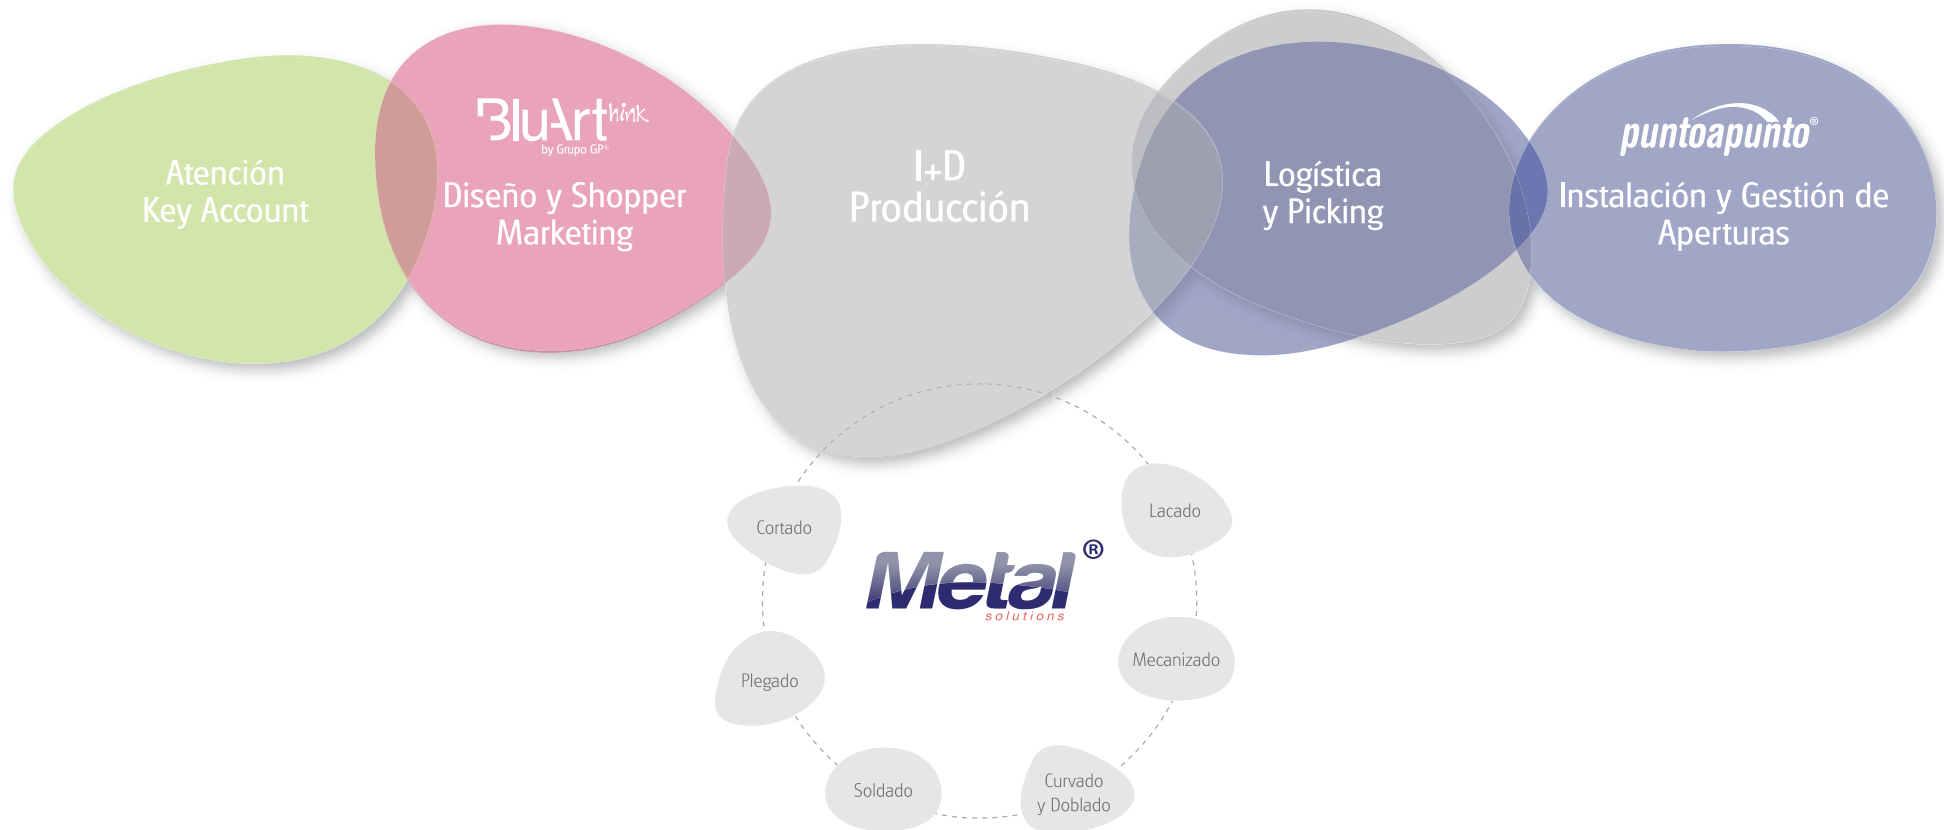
Atención
Key Account

BluArthink
by Grupo GP®
Diseño y Shopper
Marketing

I+D
Producción

Logística
y Picking

puntoapunto®
Instalación y Gestión de
Aperturas

Cortado

Lacado

Metal®
solutions

Mecanizado

Plegado

Soldado

Curvado
y Doblado